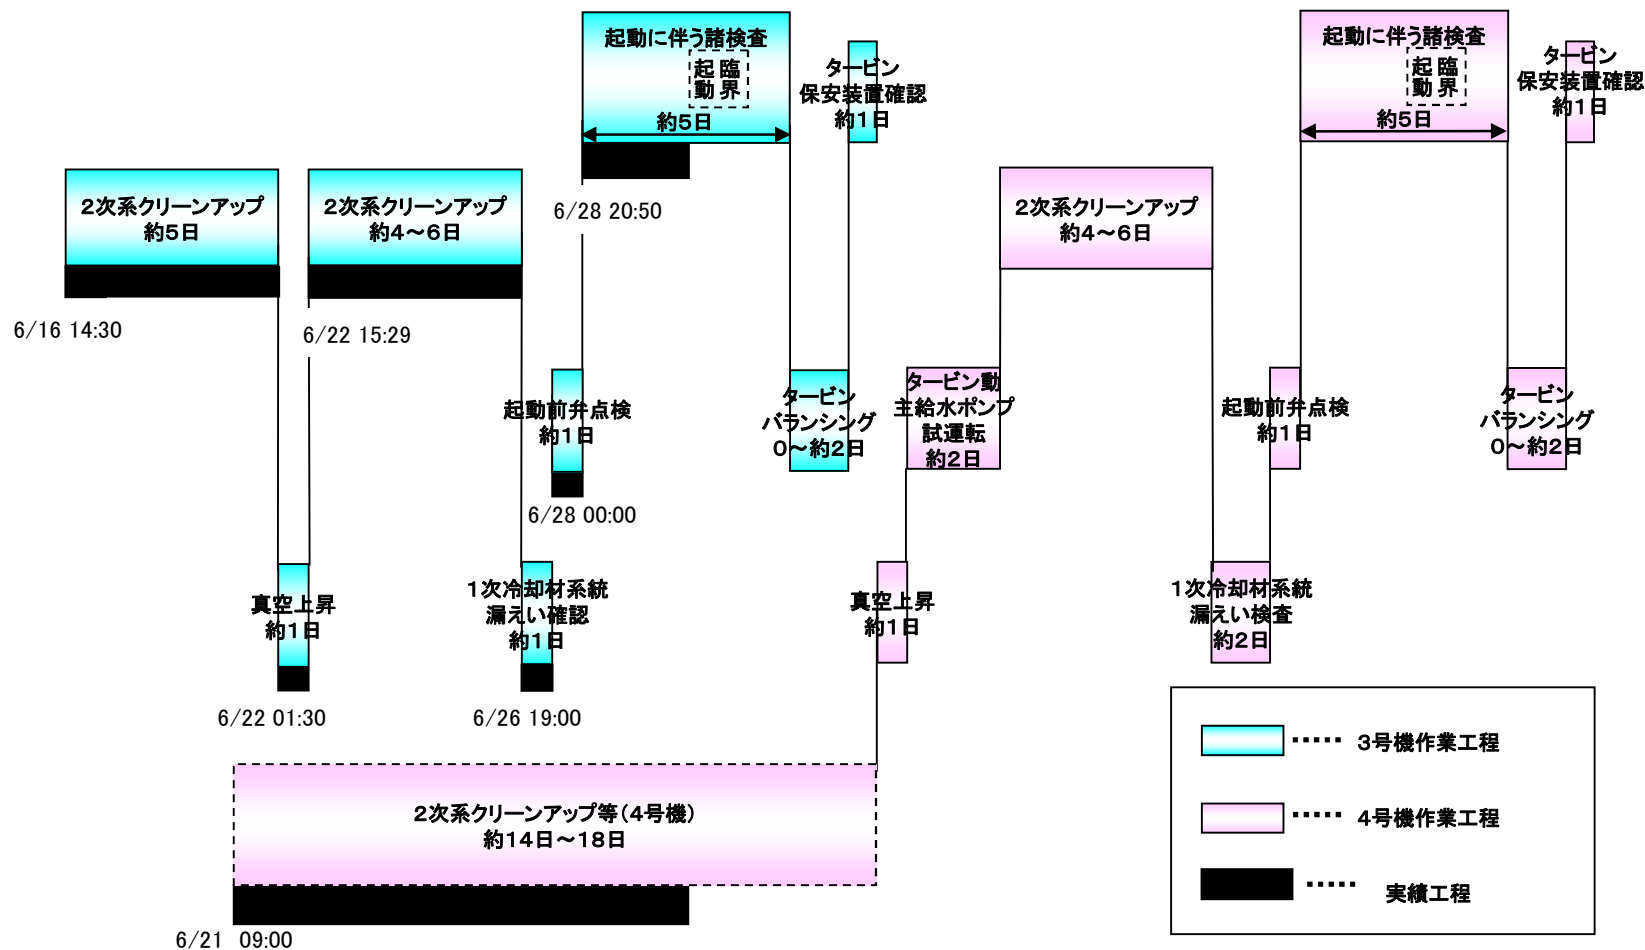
起動に伴う諸検査
起動
臨界
約5日

タービン
保安装置確認
約1日

起動に伴う諸検査
起動
臨界
約5日

タービン
保安装置確認
約1日

2次系クリーンアップ
約5日

2次系クリーンアップ
約4～6日

6/28 20:50

2次系クリーンアップ
約4～6日

6/16 14:30

6/22 15:29

起動前弁点検
約1日

タービン
バランシング
0～約2日

タービン動
主給水ポンプ
試運転
約2日

起動前弁点検
約1日

タービン
バランシング
0～約2日

6/28 00:00

真空上昇
約1日

1次冷却材系統
漏えい確認
約1日

真空上昇
約1日

1次冷却材系統
漏えい検査
約2日

6/22 01:30

6/26 19:00

2次系クリーンアップ等（4号機）
約14日～18日

6/21 09:00

3号機作業工程

4号機作業工程

実績工程